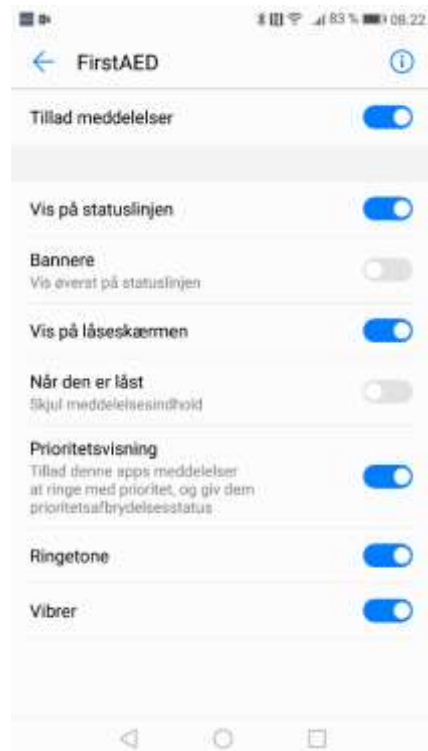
83 % 08.22

FirstAED

Tillad meddelelser

Vis på statuslinjen

Bannere
Vis øverst på statuslinjen

Vis på låseskærmen

Når den er låst
Skjul meddelelsesindhold

Prioritetsvisning
Tillad denne apps meddelelser at ringe med prioritet, og giv dem prioritetsafbrydelsesstatus

Ringetone

Vibrer